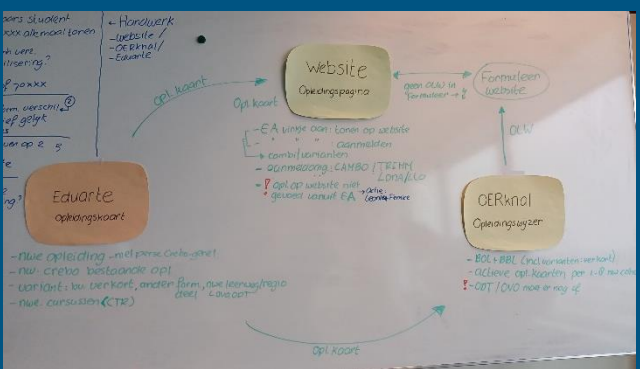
...ars student
...xx allemaal tonen

...n vere.
...lisering?

...f joxxx

...rm. verschil ?
...ef gelijk

...uer op 2 ?

...e

...g?

- Handwerk
- website /
- OERknol /
- Eduarte

Website
Opleidingspagina

geen OLW in formulier → ?

Formulieren website

Opl. kaart

opl. kaart

- EA vinkje aan: tonen op website
- " " " aanmelden
- combi varianten
- aanmelding: CAMBO / TRIMM / LOKS / LO
- ! opl op website niet gevuld vanuit EA ↗ actie: Leerlijn/Finance

OLW

Eduarte
Opleidingskaart

OERknol
Opleidingswijzer

- nwe opleiding - niet perse Crebo-gebied
- nw. crebo bestaande opl
- variant: bv. verkort, andere form, nwe leerweg/regio deel, Loks opl
- nwe cursussen (CTR)

- BOL + BBL (incl varianten verkort)
- achieve opl.kaarten per 1-8 nw crebo
- ! - OOT / OVO naar ja nog af

opl. kaart